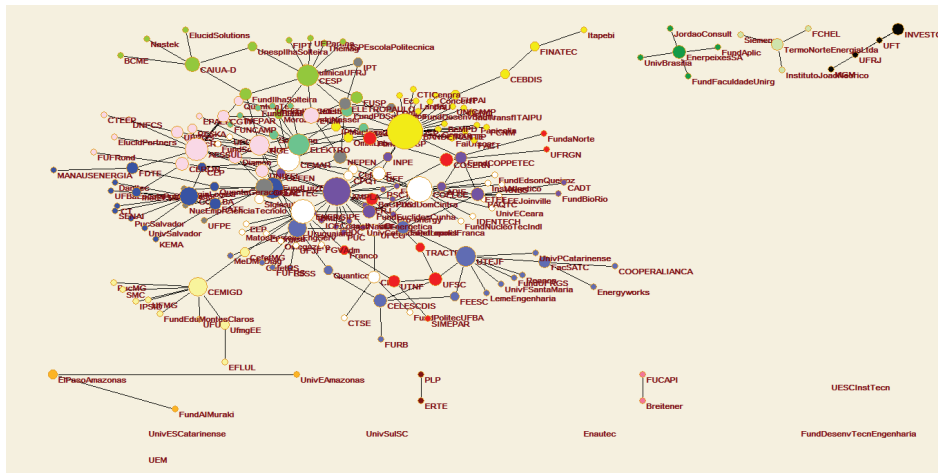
ElucidSolutions
Nastek
BCME
CNUA-D
FIPT
UFPaulista
Unesp
UnespIlhaSolteira
EPUSPEscolaPolitecnica
UnicaUFRJ
CESP
IPT
Itapebi
FINATEC
CEBDIS
JordaoConsult
FundAplic
EnerpeixesSA
UnivBrasilia
FundFaculdadeUnirg
Siemens
FCHEL
TermoNorteEnergiaLtda
InstitutoJoaoAlberto
UFT
INVESTCO
UFRJ
FundIlhaSolteira
CTEEP
DNFCS
ElucidPartners
FUFRund
MANAUSENERGIA
FDTE
FUNCAMP
EPUSP
ELETRONORTE
UNICAMP
CTICenpra
INPE
FundaNorte
UFRGN
COPPETEC
CEMAT
ELEKTRO
NEPEN
FundEdsonQueiroz
CADT
FundBioRio
FEEJoinville
UnivECeara
IDENTECH
FundNucleoTecIndl
NucEngEficienciaTecnolo
SENAI
PucSalvador
UnivSalvador
KEMA
UFPE
CEFET
UFJF
UFPR
FUFRSS
Quantice
Franco
CIEE
UTNF
UFSC
TRACTEBEL
UTEJF
UnivPCatarinense
FacSATC
COOPERALIANCA
Energyworks
UnivFSantaMaria
LemeEngenharia
FEESC
CELESC
CDIS
FundPolitecUFBA
SIMEPAR
CTSE
FURB
CEMIGD
FacMG
SMC
IPSM
FundEduMontesClaros
UFU
UfmgEE
EFLUL
ElPasoAmazonas
UnivEAmazonas
FundAlMuraki
PLP
ERTE
FUCAPI
Breitener
UESCInstTecn
UnivESCatarinense
UnivSulSC
Enautec
FundDesenvTecnEngenharia
UEM